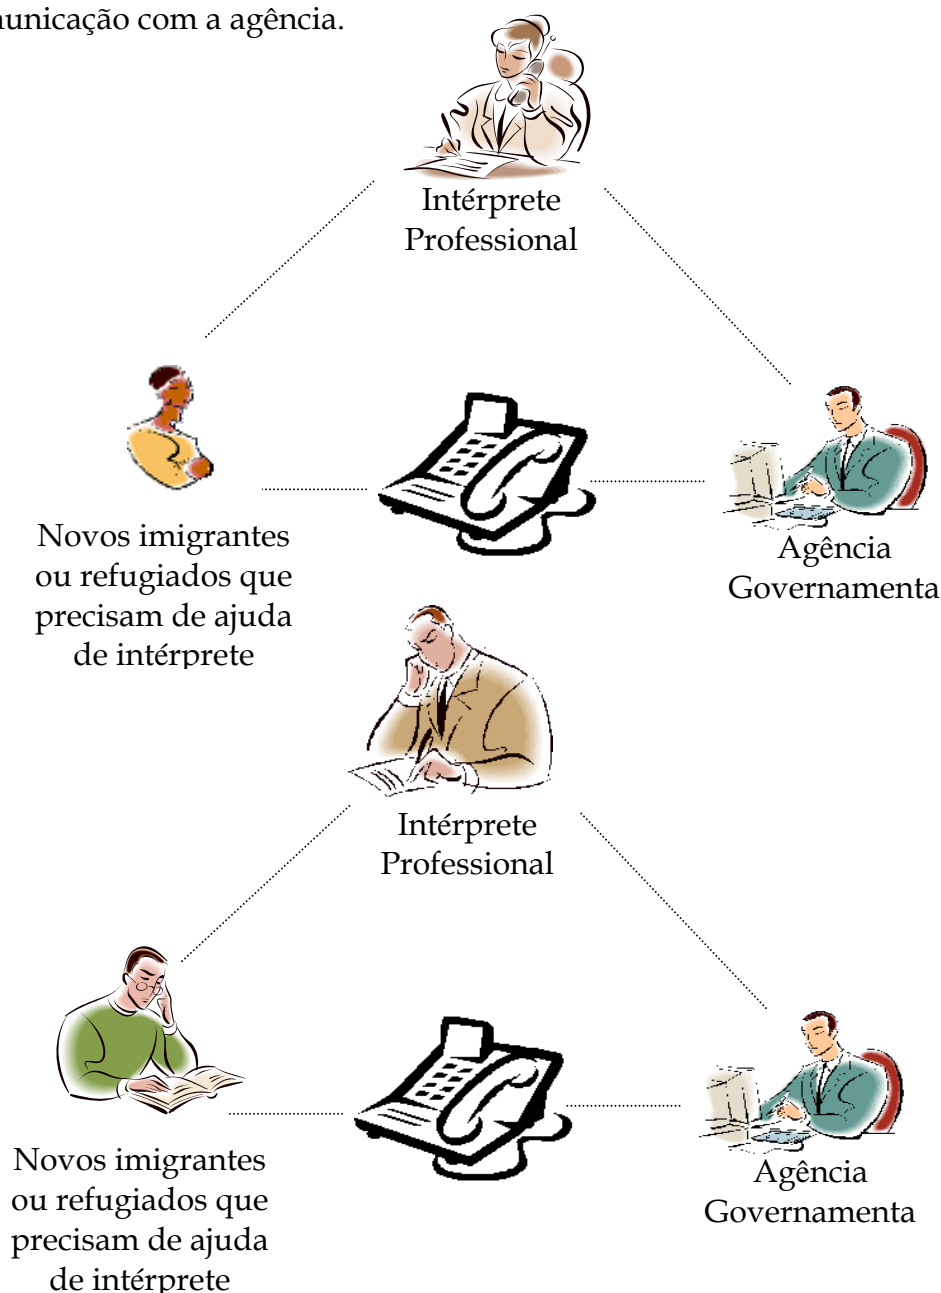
unicação com a agência.

Intérprete Professional

Novos imigrantes ou refugiados que precisam de ajuda de intérprete

Agência Governamenta

Intérprete Professional

Novos imigrantes ou refugiados que precisam de ajuda de intérprete

Agência Governamenta